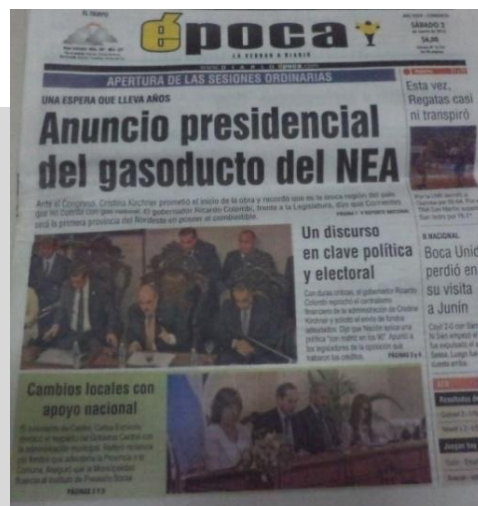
época

LA VERDAD A DIARIO

SÁBADO 2

APERTURA DE LAS SESIONES ORDINARIAS

UNA ESPERA QUE LLEVA AÑOS

Anuncio presidencial del gasoducto del NEA

Ante el Congreso, Cristina Kirchner prometió el inicio de la obra y recordó que es la única región del país que no cuenta con gas natural. El gobernador Ricardo Colombi, frente a la Legislatura, dijo que Corrientes será la primera provincia del Nordeste en proveer el combustible.

Un discurso en clave política y electoral

Con duras críticas, el gobernador Ricardo Colombi reprochó el centralismo financiero de la administración de Cristina Kirchner y aludió al envío de fondos adeudados. Dijo que Nación aplica una política "con nombre en los 90". Apuntó a los legisladores de la oposición que trabaron los créditos.

Cambios locales con apoyo nacional

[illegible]

Esta vez, Regatas casi ni transpiró

NACIONAL

Boca Unido perdió en su visita a Junín

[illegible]